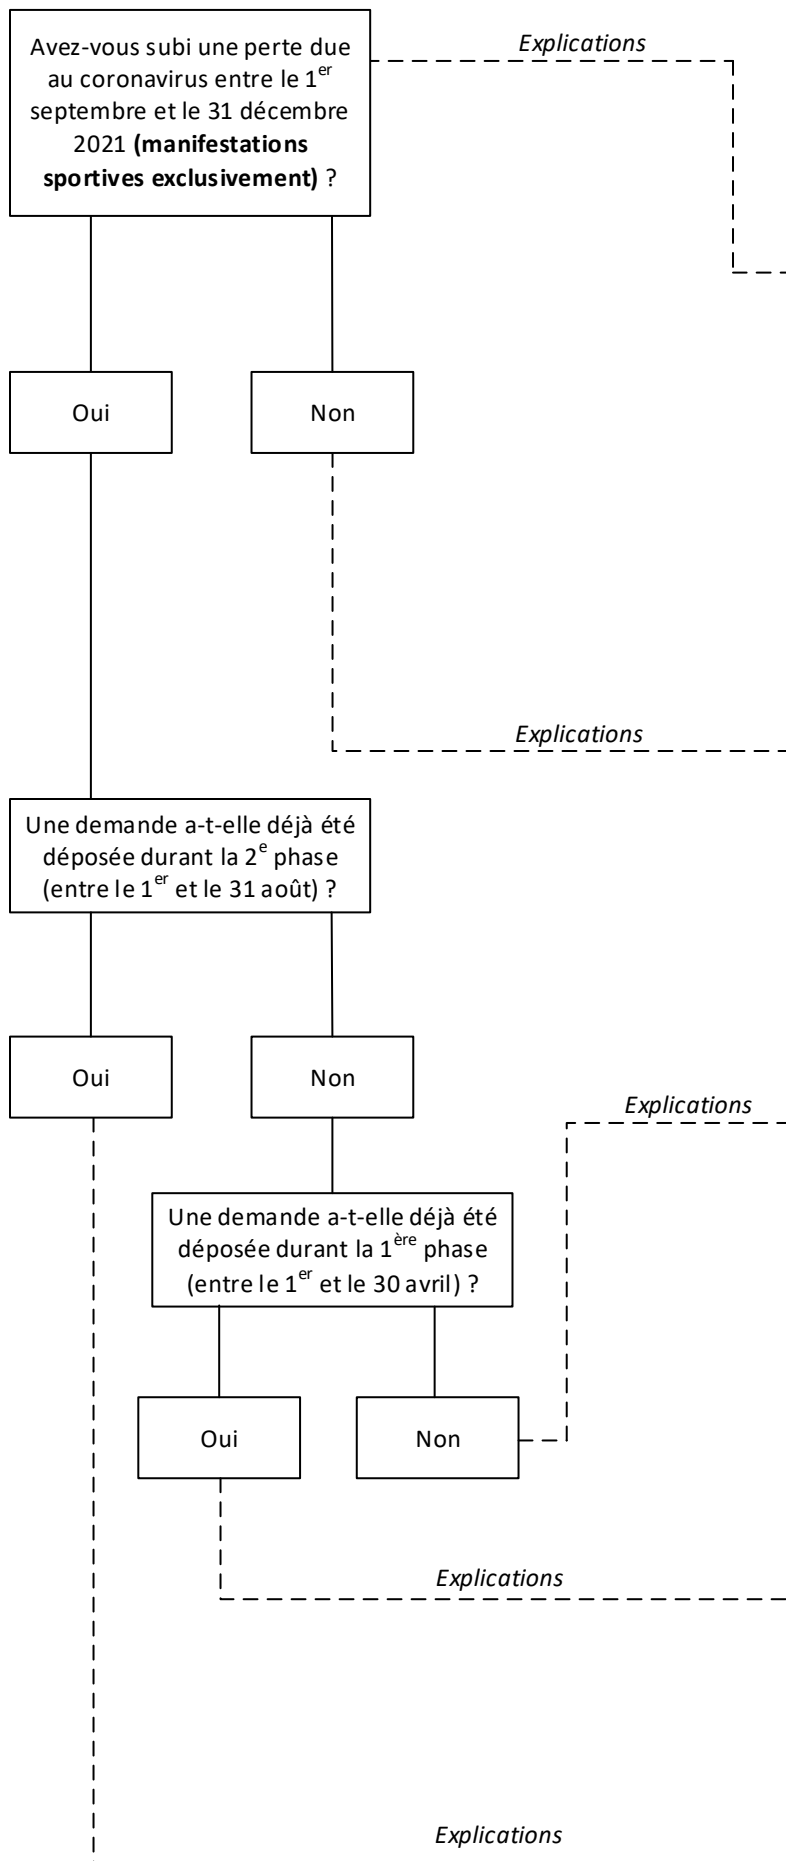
Avez-vous subi une perte due au coronavirus entre le 1$^{er}$ septembre et le 31 décembre 2021 **(manifestations sportives exclusivement)** ?

*Explications*

Oui

Non

*Explications*

Une demande a-t-elle déjà été déposée durant la 2$^{e}$ phase (entre le 1$^{er}$ et le 31 août) ?

Oui

Non

*Explications*

Une demande a-t-elle déjà été déposée durant la 1$^{ère}$ phase (entre le 1$^{er}$ et le 30 avril) ?

Oui

Non

*Explications*

*Explications*